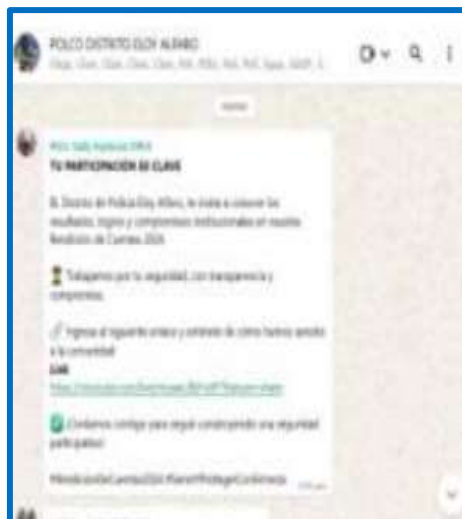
POLICIA DISTRITO ELOY ALFARO

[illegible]

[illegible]

TU PARTICIPACIÓN ES CLAVE

El Distrito de Policía Eloy Alfaro, te invita a conocer los resultados, logros y compromisos institucionales en nuestra Rendición de Cuentas 2024.

Trabajamos por la seguridad, con transparencia y compromiso.

Ingresa al siguiente enlace y entérate de cómo hemos servido a la comunidad
Link
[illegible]

¡Contamos contigo para seguir construyendo una seguridad participativa!

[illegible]